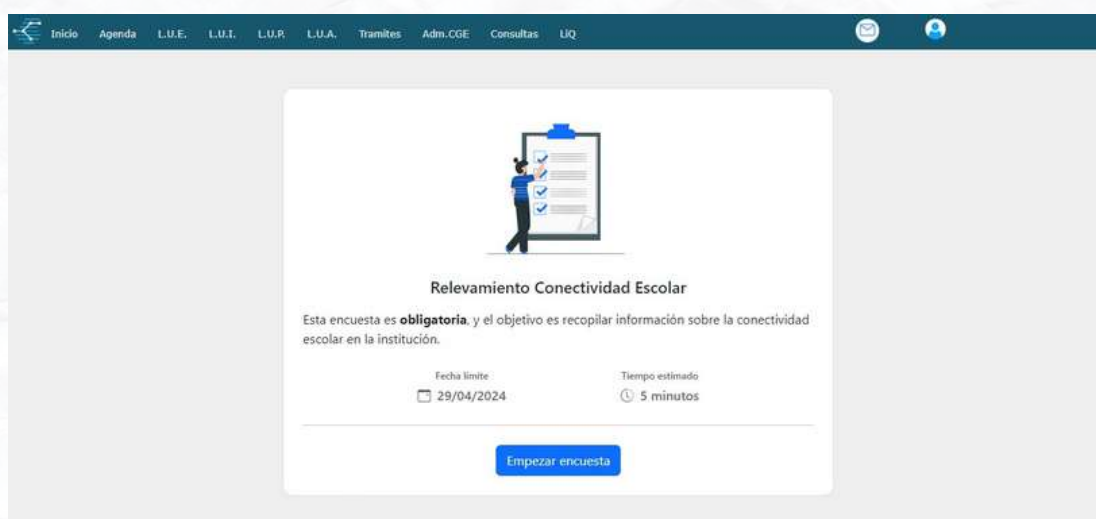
Inicio Agenda L.U.E. L.U.I. L.U.P. L.U.A. Tramites Adm.CGE Consultas LIQ

Relevamiento Conectividad Escolar

Esta encuesta es **obligatoria**, y el objetivo es recopilar información sobre la conectividad escolar en la institución.

Fecha limite
29/04/2024

Tiempo estimado
5 minutos

Empezar encuesta